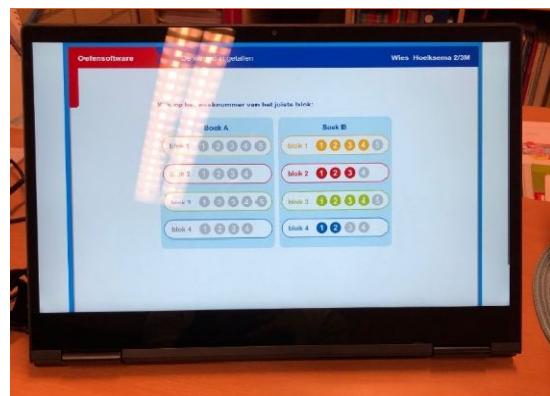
Oefensoftware

De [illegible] getallen

Wies Hoeksema 2/3M

K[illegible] op he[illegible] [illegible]aknummer van het juiste blok:

Boek A

blok 1 1 2 3 4 5

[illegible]k 2 1 2 3 4

blok 3 1 2 3 4 5

blok 4 1 2 3 4

Boek B

blok 1 1 2 3 4 5

blok 2 1 2 3 4

blok 3 1 2 3 4 5

blok 4 1 2 3 4